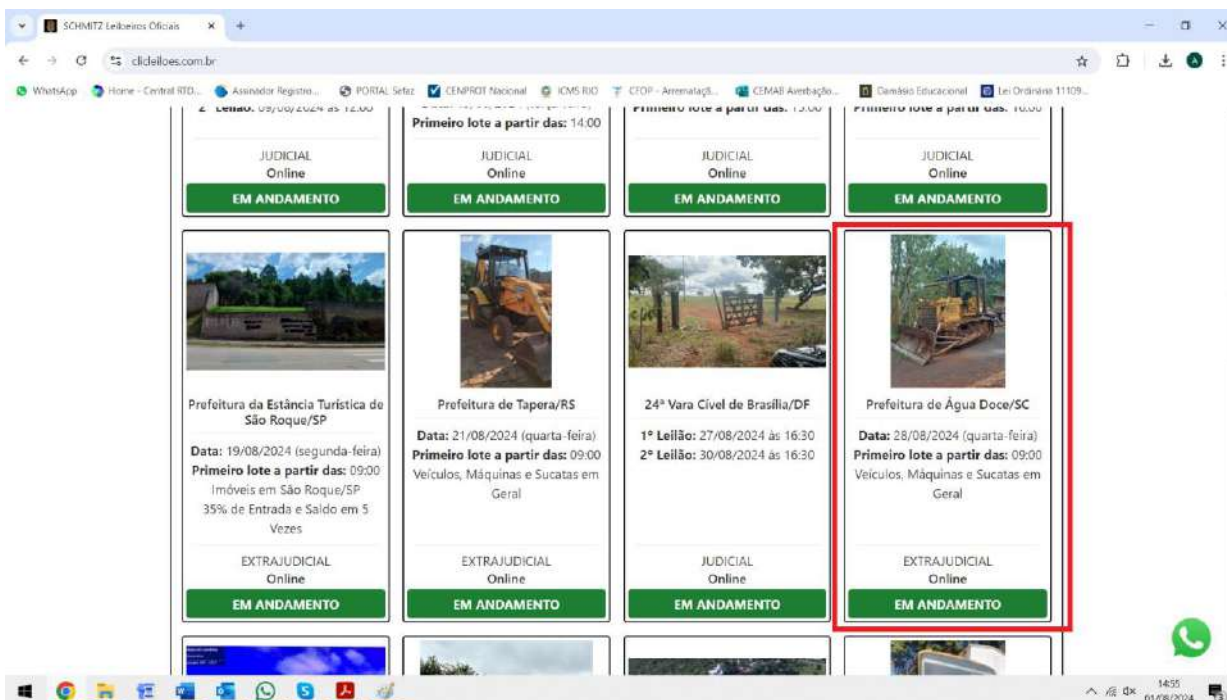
SCHMITZ Leiloeiros Oficiais × +

clickleiloes.com.br

WhatsApp Home - Central RTD... Assinador Registro... PORTAL Sefaz CENPROT Nacional ICMS RIO CFOP - Arrematação... CEMAB Averbação... Damásio Educacional Lei Ordinária 11109...

2º Leilão: 09/08/2024 às 12:00

JUDICIAL
Online
EM ANDAMENTO

Primeiro lote a partir das: 14:00

JUDICIAL
Online
EM ANDAMENTO

Primeiro lote a partir das: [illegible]

JUDICIAL
Online
EM ANDAMENTO

Primeiro lote a partir das: 10:00

JUDICIAL
Online
EM ANDAMENTO

Prefeitura da Estância Turística de São Roque/SP

Data: 19/08/2024 (segunda-feira)
Primeiro lote a partir das: 09:00
Imóveis em São Roque/SP
35% de Entrada e Saldo em 5 Vezes

EXTRAJUDICIAL
Online
EM ANDAMENTO

Prefeitura de Tapera/RS

Data: 21/08/2024 (quarta-feira)
Primeiro lote a partir das: 09:00
Veículos, Máquinas e Sucatas em Geral

EXTRAJUDICIAL
Online
EM ANDAMENTO

24ª Vara Cível de Brasília/DF

1º Leilão: 27/08/2024 às 16:30
2º Leilão: 30/08/2024 às 16:30

JUDICIAL
Online
EM ANDAMENTO

Prefeitura de Água Doce/SC

Data: 28/08/2024 (quarta-feira)
Primeiro lote a partir das: 09:00
Veículos, Máquinas e Sucatas em Geral

EXTRAJUDICIAL
Online
EM ANDAMENTO

14:55
01/08/2024